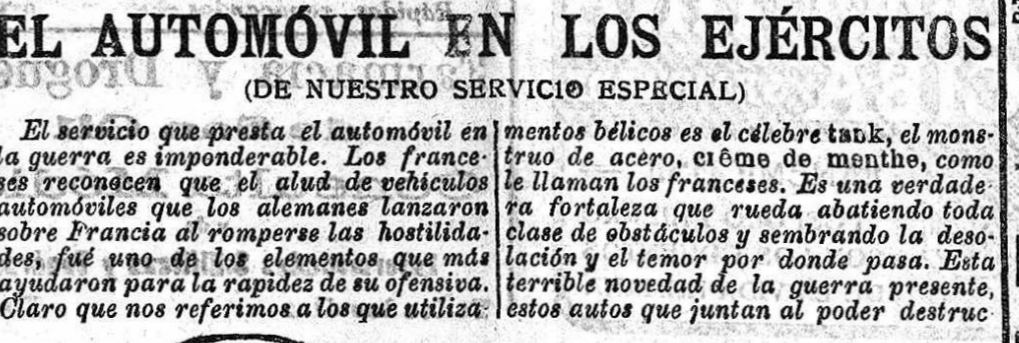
EL AUTOMÓVIL EN LOS EJÉRCITOS

(DE NUESTRO SERVICIO ESPECIAL)

El servicio que presta el automóvil en la guerra es imponderable. Los franceses reconocen que el alud de vehículos automóviles que los alemanes lanzaron sobre Francia al romperse las hostilidades, fué uno de los elementos que más ayudaron para la rapidez de su ofensiva. Claro que nos referimos a los que utiliza-

mentos bélicos es el célebre tank, el monstruo de acero, crême de menthe, como le llaman los franceses. Es una verdadera fortaleza que rueda abatiendo toda clase de obstáculos y sembrando la desolación y el temor por donde pasa. Esta terrible novedad de la guerra presente, estos autos que juntan al poder destruc-